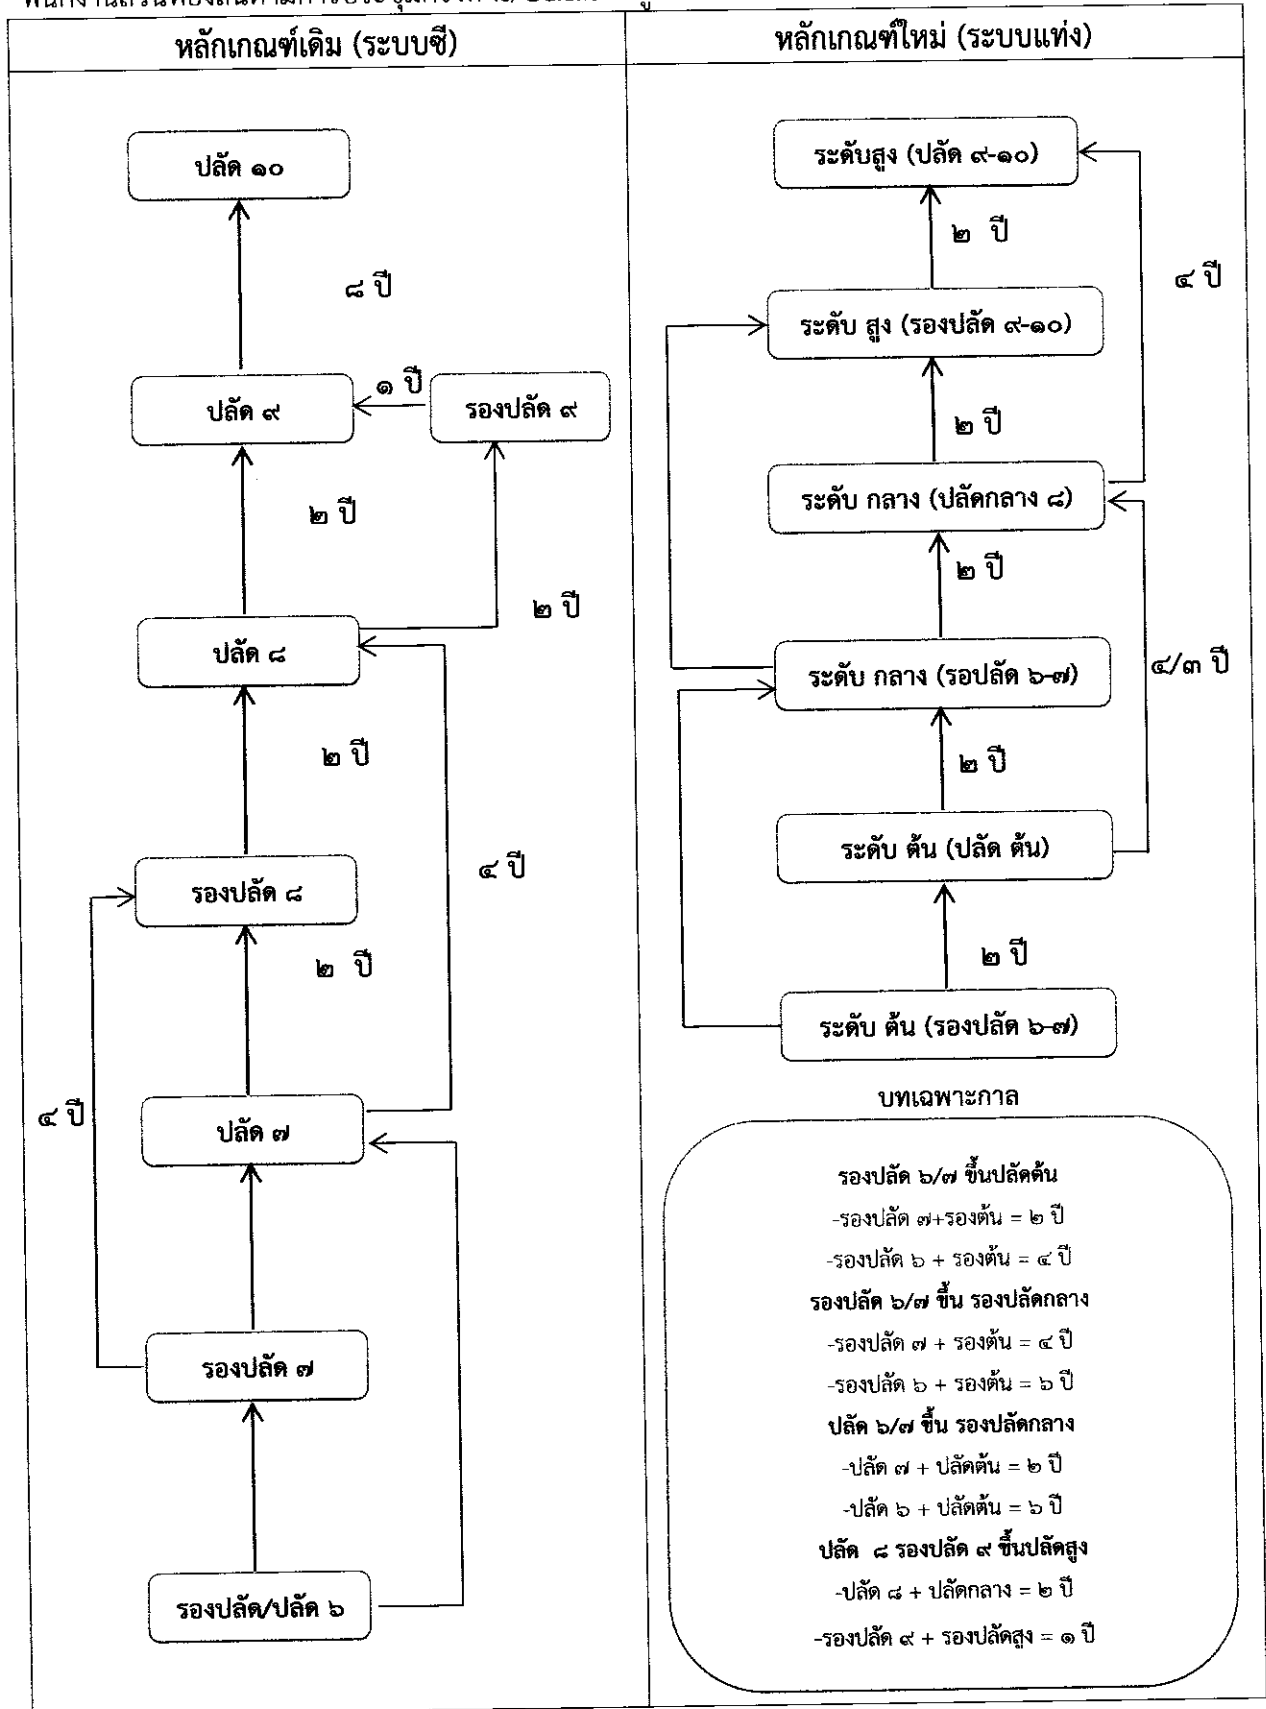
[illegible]

| หลักเกณฑ์เดิม (ระบบซี) | หลักเกณฑ์ใหม่ (ระบบแท่ง) |
|---|---|

ปลัด ๑๐

๘ ปี

ปลัด ๙

๑ ปี

รองปลัด ๙

๒ ปี

๒ ปี

ปลัด ๘

๒ ปี

๔ ปี

รองปลัด ๘

๒ ปี

๔ ปี

ปลัด ๗

รองปลัด ๗

รองปลัด/ปลัด ๖

ระดับสูง (ปลัด ๙-๑๐)

๒ ปี

๔ ปี

ระดับ สูง (รองปลัด ๙-๑๐)

๒ ปี

ระดับ กลาง (ปลัดกลาง ๘)

๒ ปี

๔/๓ ปี

ระดับ กลาง (รอปลัด ๖-๗)

๒ ปี

ระดับ ต้น (ปลัด ต้น)

๒ ปี

ระดับ ต้น (รองปลัด ๖-๗)

บทเฉพาะกาล

รองปลัด ๖/๗ ขึ้นปลัดต้น
-รองปลัด ๗+รองต้น = ๒ ปี
-รองปลัด ๖ + รองต้น = ๔ ปี
รองปลัด ๖/๗ ขึ้น รองปลัดกลาง
-รองปลัด ๗ + รองต้น = ๔ ปี
-รองปลัด ๖ + รองต้น = ๖ ปี
ปลัด ๖/๗ ขึ้น รองปลัดกลาง
-ปลัด ๗ + ปลัดต้น = ๒ ปี
-ปลัด ๖ + ปลัดต้น = ๖ ปี
ปลัด ๘ รองปลัด ๙ ขึ้นปลัดสูง
-ปลัด ๘ + ปลัดกลาง = ๒ ปี
-รองปลัด ๙ + รองปลัดสูง = ๑ ปี